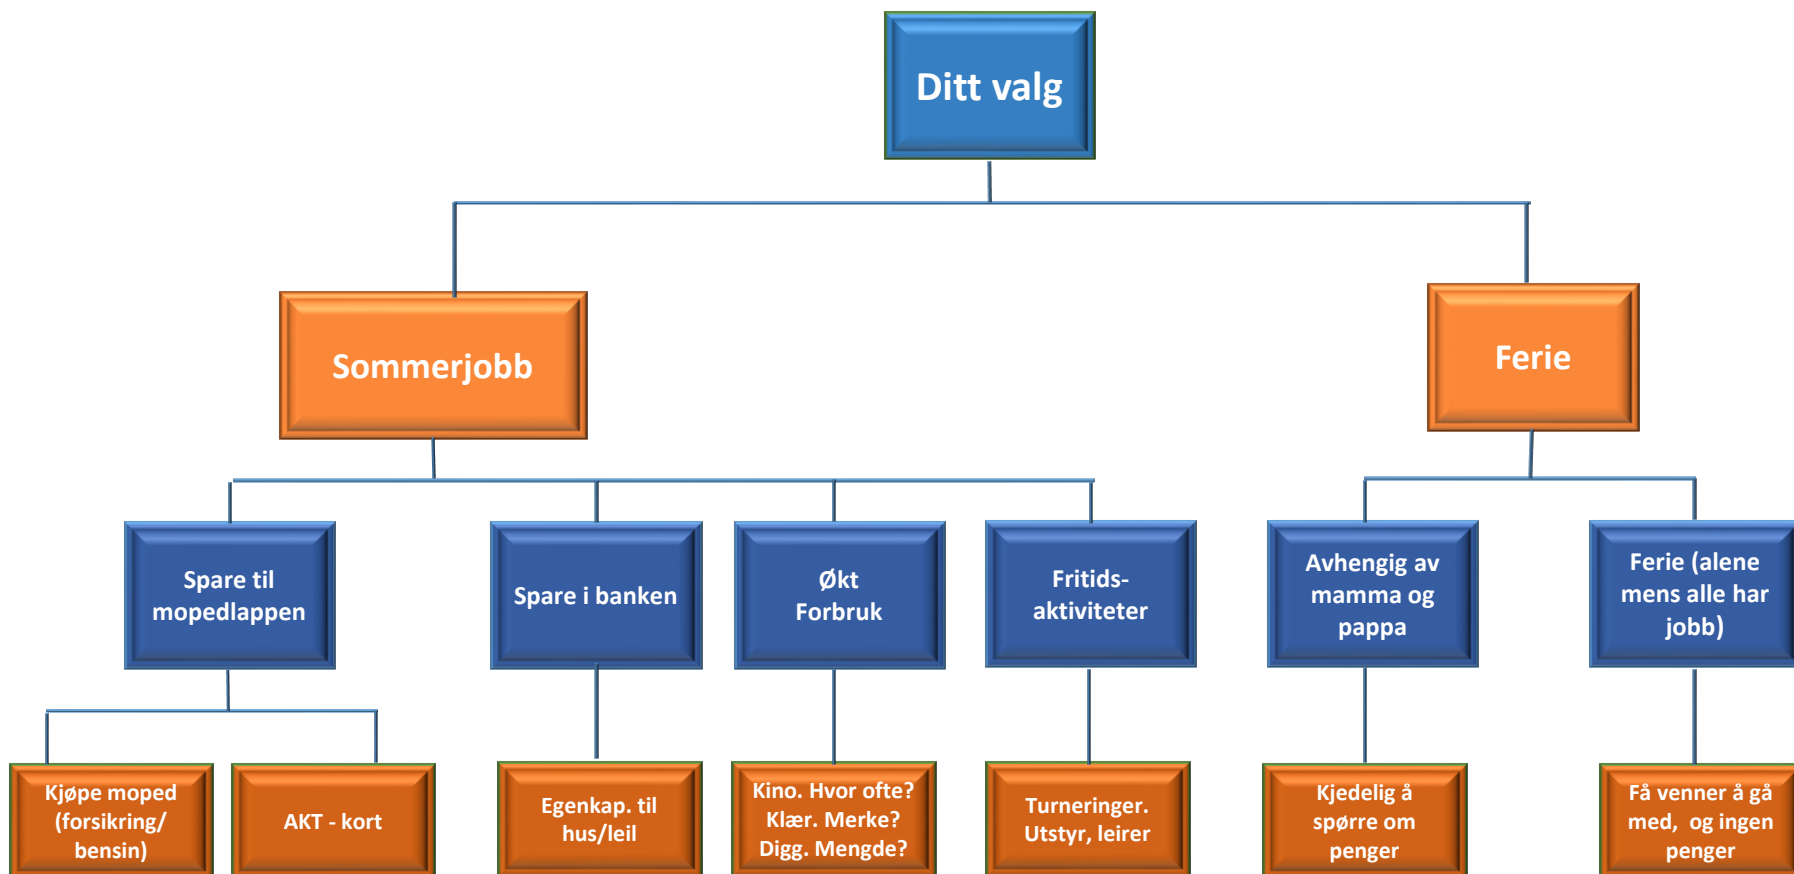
Ditt valg

Sommerjobb

Ferie

Spare til mopedlappen

Spare i banken

Økt Forbruk

Fritids-aktiviteter

Avhengig av mamma og pappa

Ferie (alene mens alle har jobb)

Kjøpe moped (forsikring/ bensin)

AKT - kort

Egenkap. til hus/leil

Kino. Hvor ofte? Klær. Merke? Digg. Mengde?

Turneringer. Utstyr, leirer

Kjedelig å spørre om penger

Få venner å gå med, og ingen penger